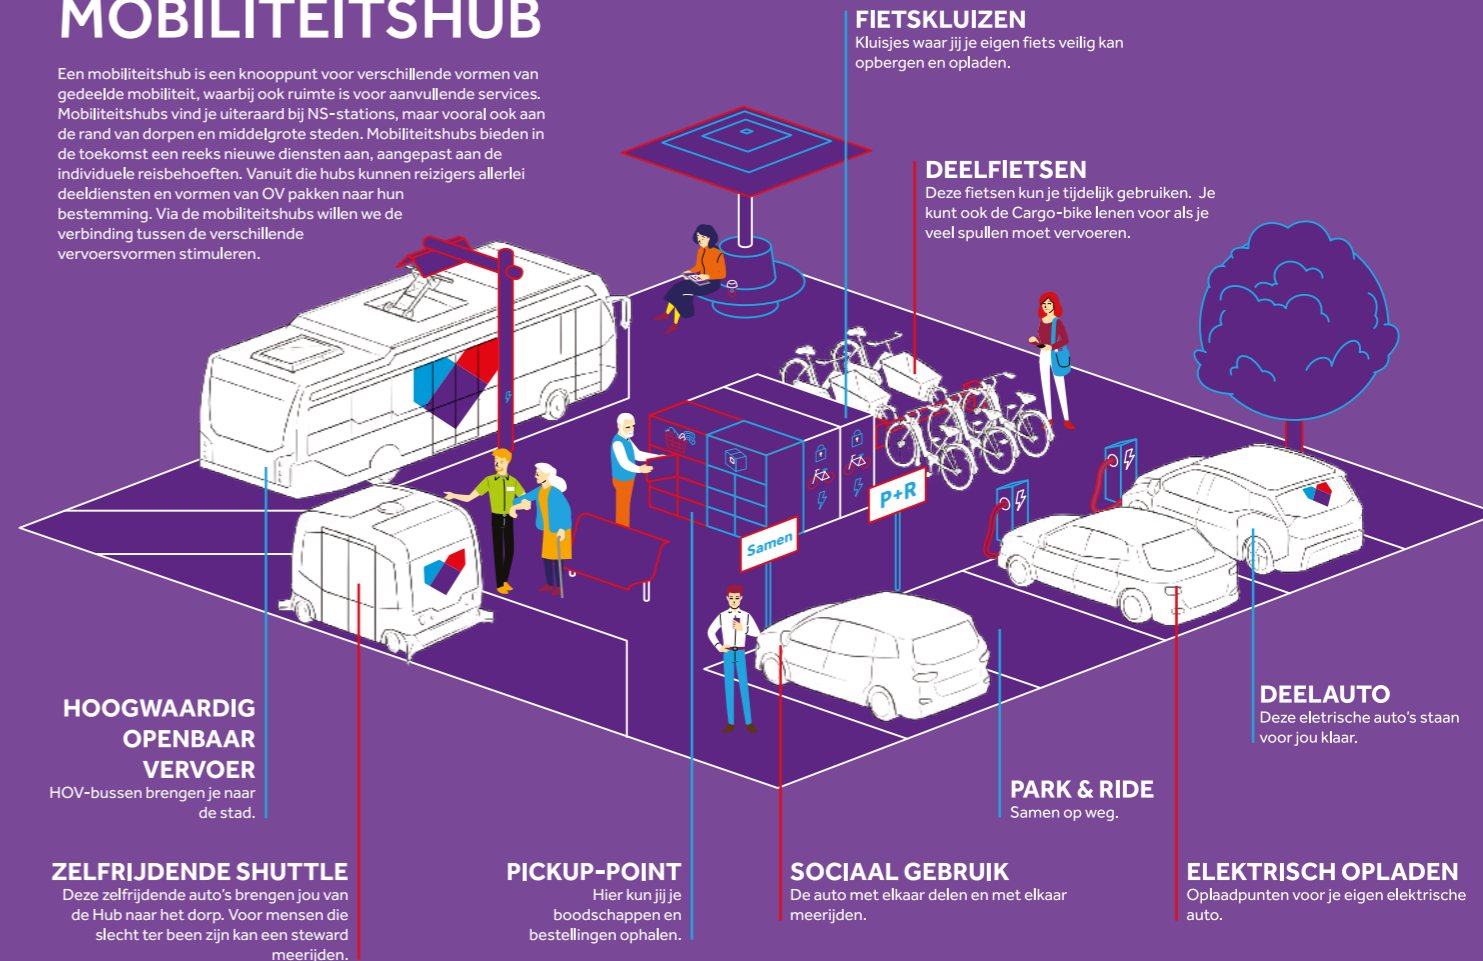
MOBILITEITSHUB

Een mobiliteitshub is een knooppunt voor verschillende vormen van gedeelde mobiliteit, waarbij ook ruimte is voor aanvullende services. Mobiliteitshubs vind je uiteraard bij NS-stations, maar vooral ook aan de rand van dorpen en middelgrote steden. Mobiliteitshubs bieden in de toekomst een reeks nieuwe diensten aan, aangepast aan de individuele reisbehoeften. Vanuit die hubs kunnen reizigers allerlei deeldiensten en vormen van OV pakken naar hun bestemming. Via de mobiliteitshubs willen we de verbinding tussen de verschillende vervoersvormen stimuleren.

FIETSKLUIZEN
Kluisjes waar jij je eigen fiets veilig kan opbergen en opladen.

DEELFIETSEN
Deze fietsen kun je tijdelijk gebruiken. Je kunt ook de Cargo-bike lenen voor als je veel spullen moet vervoeren.

Samen

P+R

HOOGWAARDIG OPENBAAR VERVOER
HOV-bussen brengen je naar de stad.

DEELAUTO
Deze eletrische auto's staan voor jou klaar.

PARK & RIDE
Samen op weg.

ZELFRIJDENDE SHUTTLE
Deze zelfrijdende auto's brengen jou van de Hub naar het dorp. Voor mensen die slecht ter been zijn kan een steward meerijden.

PICKUP-POINT
Hier kun jij je boodschappen en bestellingen ophalen.

SOCIAAL GEBRUIK
De auto met elkaar delen en met elkaar meerijden.

ELEKTRISCH OPLADEN
Oplaadpunten voor je eigen elektrische auto.